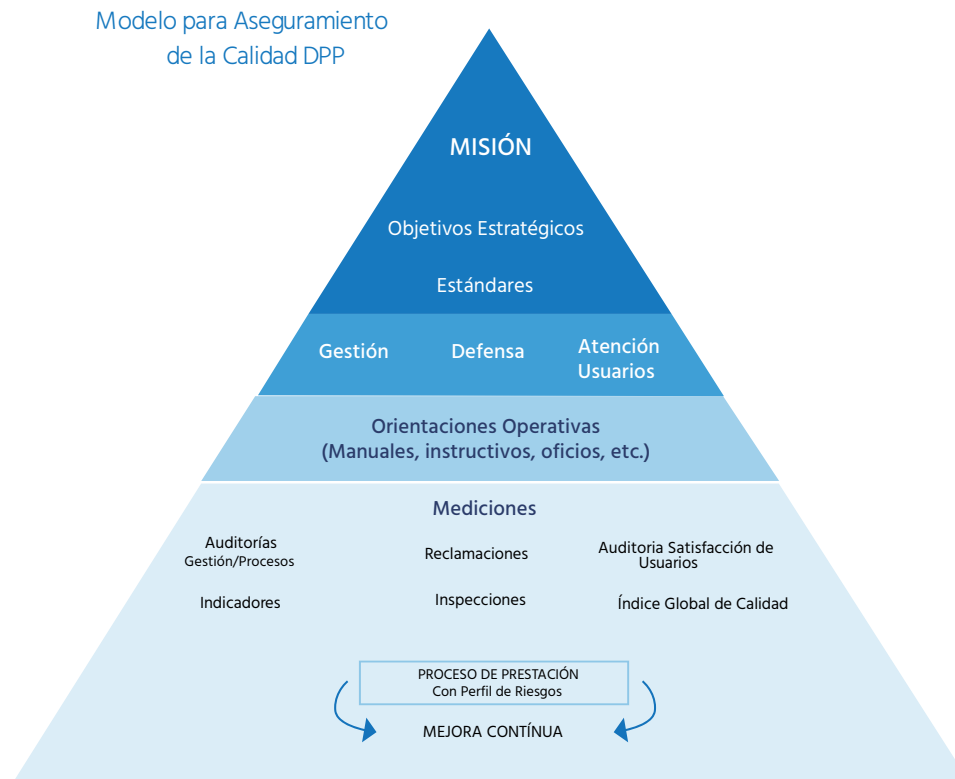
Modelo para Aseguramiento de la Calidad DPP

MISIÓN

Objetivos Estratégicos

Estándares

Gestión

Defensa

Atención Usuarios

Orientaciones Operativas
(Manuales, instructivos, oficios, etc.)

Mediciones

Auditorías Gestión/Procesos

Reclamaciones

Auditoria Satisfacción de Usuarios

Indicadores

Inspecciones

Índice Global de Calidad

PROCESO DE PRESTACIÓN
Con Perfil de Riesgos

MEJORA CONTÍNUA